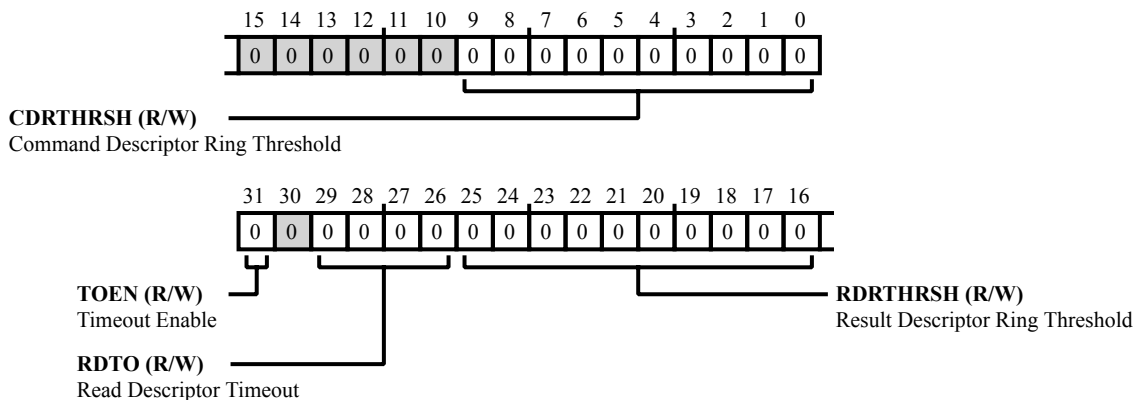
15 14 13 12 11 10 9 8 7 6 5 4 3 2 1 0

| 0 | 0 | 0 | 0 | 0 | 0 | 0 | 0 | 0 | 0 | 0 | 0 | 0 | 0 | 0 | 0 |
|---|---|---|---|---|---|---|---|---|---|---|---|---|---|---|---|

**CDRTHRSH (R/W)**
Command Descriptor Ring Threshold

31 30 29 28 27 26 25 24 23 22 21 20 19 18 17 16

| 0 | 0 | 0 | 0 | 0 | 0 | 0 | 0 | 0 | 0 | 0 | 0 | 0 | 0 | 0 | 0 |
|---|---|---|---|---|---|---|---|---|---|---|---|---|---|---|---|

**TOEN (R/W)**
Timeout Enable

**RDRTHRSH (R/W)**
Result Descriptor Ring Threshold

**RDTO (R/W)**
Read Descriptor Timeout